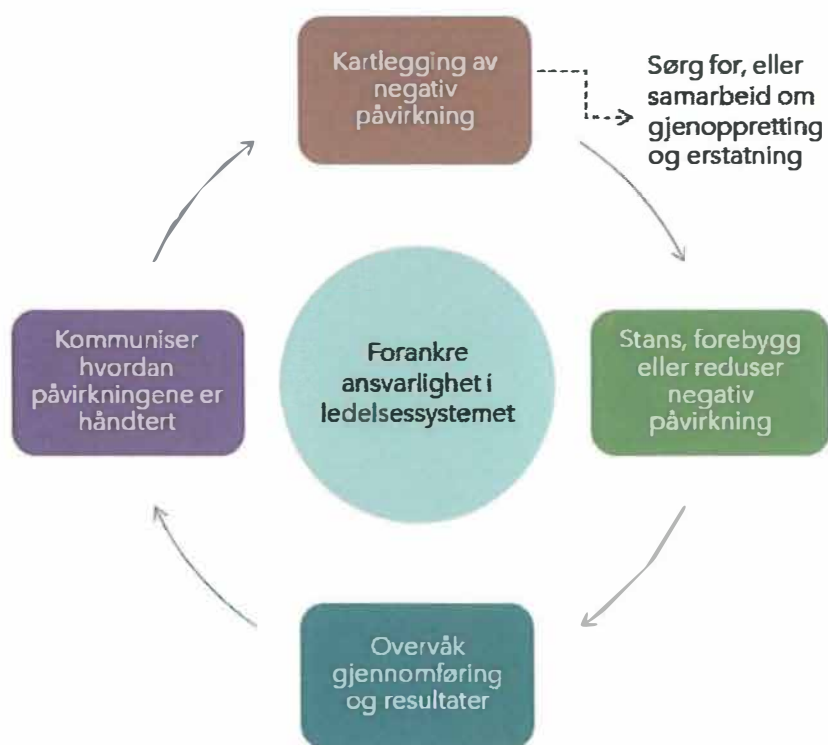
Kartlegging av negativ påvirkning

Sørg for, eller samarbeid om gjenoppretting og erstatning

Kommuniser hvordan påvirkningene er håndtert

Forankre ansvarlighet i ledelsessystemet

Stans, forebygg eller reduser negativ påvirkning

Overvåk gjennomføring og resultater